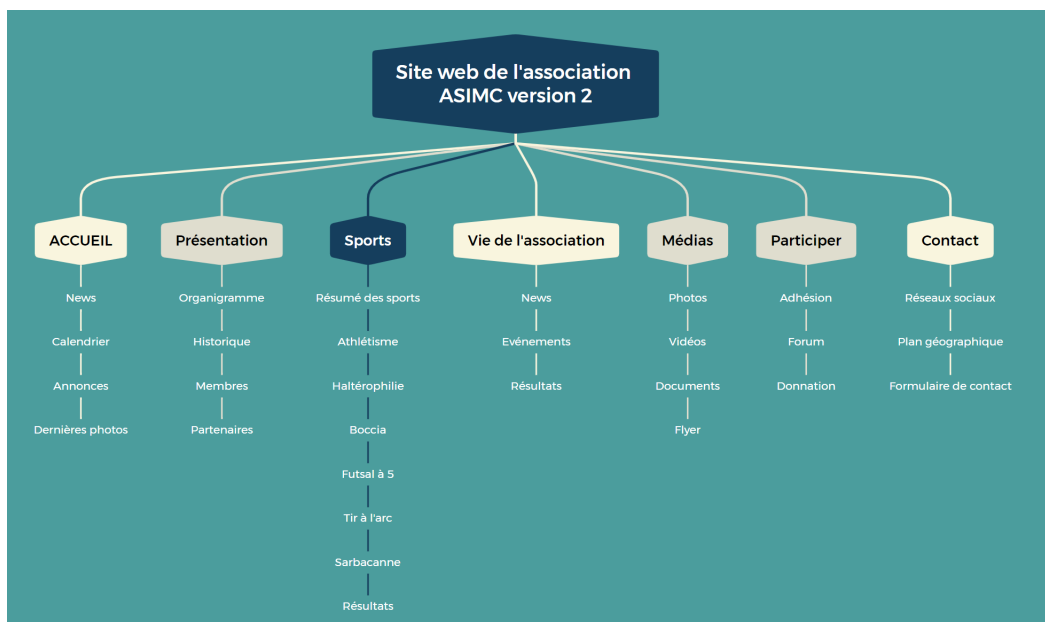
Site web de l'association ASIMC version 2

ACCUEIL
News
Calendrier
Annonces
Dernières photos

Présentation
Organigramme
Historique
Membres
Partenaires

Sports
Résumé des sports
Athlétisme
Haltérophilie
Boccia
Futsal à 5
Tir à l'arc
Sarbacanne
Résultats

Vie de l'association
News
Evénements
Résultats

Médias
Photos
Vidéos
Documents
Flyer

Participer
Adhésion
Forum
Donnation

Contact
Réseaux sociaux
Plan géographique
Formulaire de contact